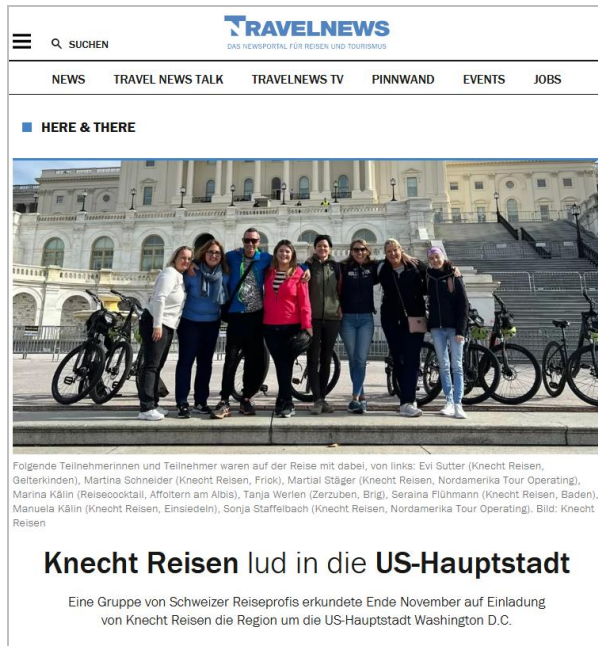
SUCHEN

TRAVELNEWS
DAS NEWSPORTAL FÜR REISEN UND TOURISMUS

NEWS TRAVEL NEWS TALK TRAVELNEWS TV PINNWAND EVENTS JOBS

HERE & THERE

Folgende Teilnehmerinnen und Teilnehmer waren auf der Reise mit dabei, von links: Evi Sutter (Knecht Reisen, Gelterkinden), Martina Schneider (Knecht Reisen, Frick), Martial Stäger (Knecht Reisen, Nordamerika Tour Operating), Marina Kälin (Reisecocktail, Affoltern am Albis), Tanja Werlen (Zerzuben, Brig), Seraina Flühmann (Knecht Reisen, Baden), Manuela Kälin (Knecht Reisen, Einsiedeln), Sonja Staffelbach (Knecht Reisen, Nordamerika Tour Operating). Bild: Knecht Reisen

Knecht Reisen lud in die US-Hauptstadt

Eine Gruppe von Schweizer Reiseprofis erkundete Ende November auf Einladung von Knecht Reisen die Region um die US-Hauptstadt Washington D.C.